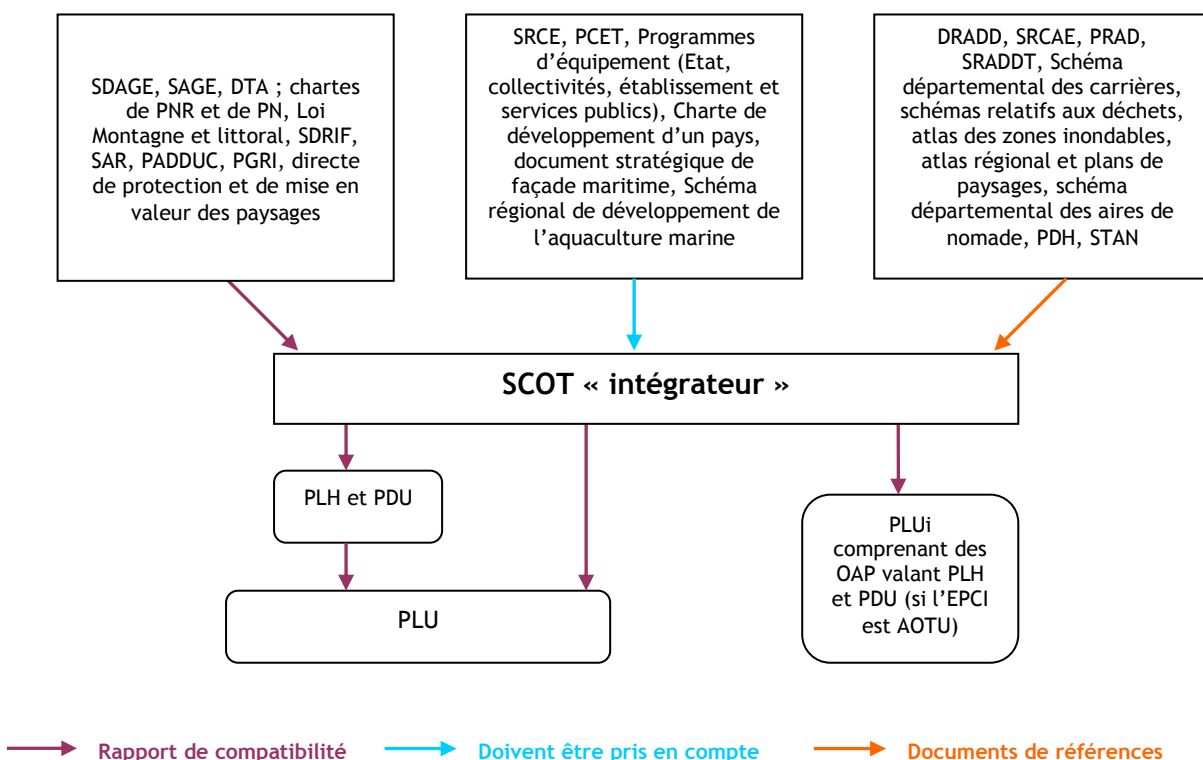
SDAGE, SAGE, DTA ; chartes de PNR et de PN, Loi Montagne et littoral, SDRIF, SAR, PADDUC, PGRI, directe de protection et de mise en valeur des paysages

SRCE, PCET, Programmes d'équipement (Etat, collectivités, établissement et services publics), Charte de développement d'un pays, document stratégique de façade maritime, Schéma régional de développement de l'aquaculture marine

DRADD, SRCAE, PRAD, SRADDT, Schéma départemental des carrières, schémas relatifs aux déchets, atlas des zones inondables, atlas régional et plans de paysages, schéma départemental des aires de nomade, PDH, STAN

SCOT « intégrateur »

PLH et PDU

PLU

PLUi comprenant des OAP valant PLH et PDU (si l'EPCI est AOTU)

Rapport de compatibilité

Doivent être pris en compte

Documents de références